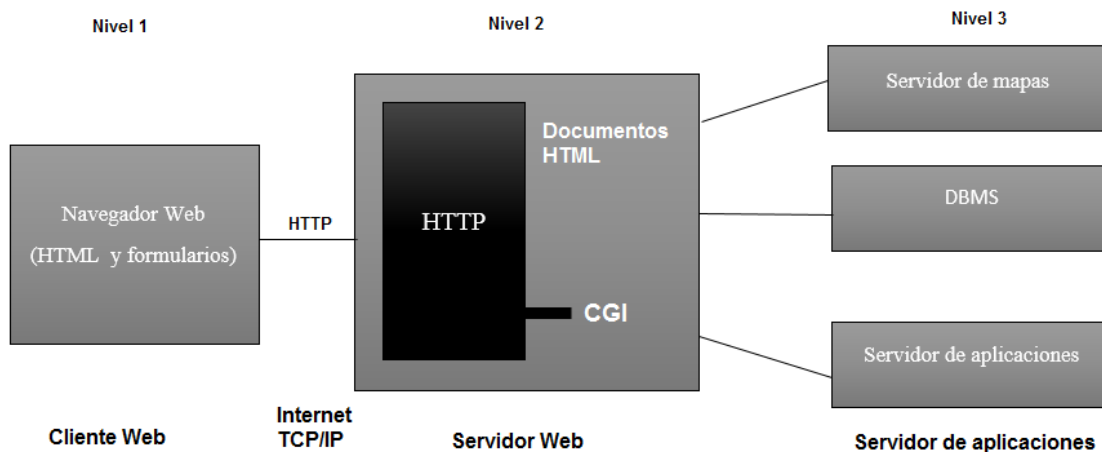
Nivel 1

Nivel 2

Nivel 3

Servidor de mapas

Documentos HTML

DBMS

Navegador Web
(HTML y formularios)

HTTP

HTTP

CGI

Servidor de aplicaciones

Internet
TCP/IP

Cliente Web

Servidor Web

Servidor de aplicaciones